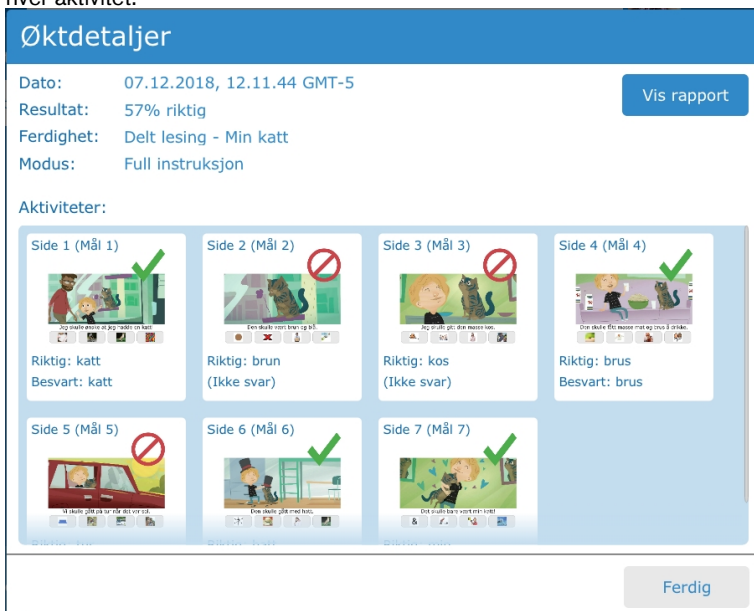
hver aktivitet.

Øktdetaljer

Dato: 07.12.2018, 12.11.44 GMT-5
Resultat: 57% riktig
Ferdighet: Delt lesing - Min katt
Modus: Full instruksjon

Vis rapport

Aktiviteter:

Side 1 (Mål 1)
Jeg skulle ønske at jeg hadde en katt.
Riktig: katt
Besvart: katt

Side 2 (Mål 2)
Den skulle vært brun og blå.
Riktig: brun
(Ikke svar)

Side 3 (Mål 3)
Jeg skulle gitt den masse kos.
Riktig: kos
(Ikke svar)

Side 4 (Mål 4)
Den skulle fått masse mat og brus å drikke.
Riktig: brus
Besvart: brus

Side 5 (Mål 5)
Vi skulle gått på tur når det var sol.
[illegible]

Side 6 (Mål 6)
Den skulle gått med hatt.
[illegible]

Side 7 (Mål 7)
Den skulle bare vært min katt!
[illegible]

Ferdig